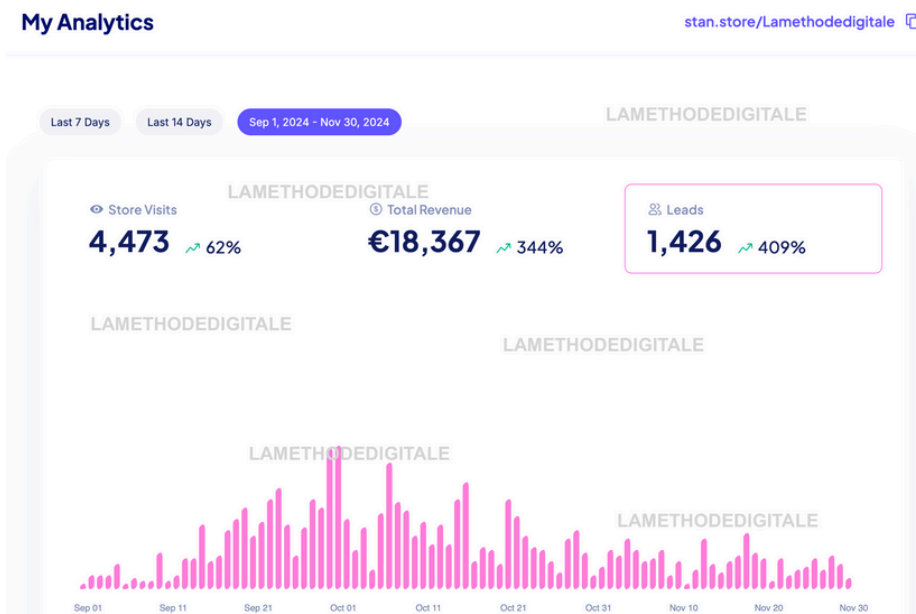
My Analytics

stan.store/Lamethodedigitale

Last 7 Days | Last 14 Days | Sep 1, 2024 - Nov 30, 2024

LAMETHODEDIGITALE

Store Visits
4,473 62%

Total Revenue
€18,367 344%

Leads
1,426 409%

LAMETHODEDIGITALE

LAMETHODEDIGITALE

LAMETHODEDIGITALE

LAMETHODEDIGITALE

LAMETHODEDIGITALE

Sep 01 Sep 11 Sep 21 Oct 01 Oct 11 Oct 21 Oct 31 Nov 10 Nov 20 Nov 30